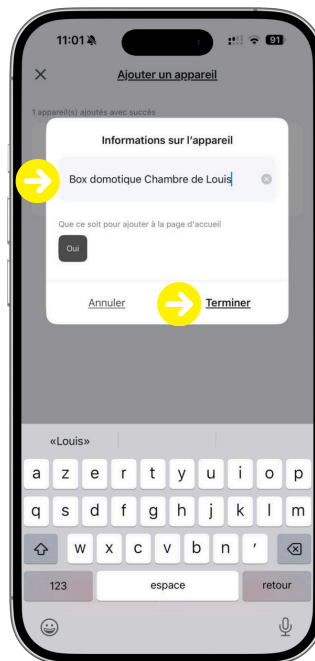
11:01

91

Ajouter un appareil

1 appareil(s) ajoutés avec succès

Informations sur l'appareil

Box domotique Chambre de Louis

Que ce soit pour ajouter à la page d'accueil

Oui

Annuler

Terminer

«Louis»

a z e r t y u i o p

q s d f g h j k l m

w x c v b n '

123 espace retour